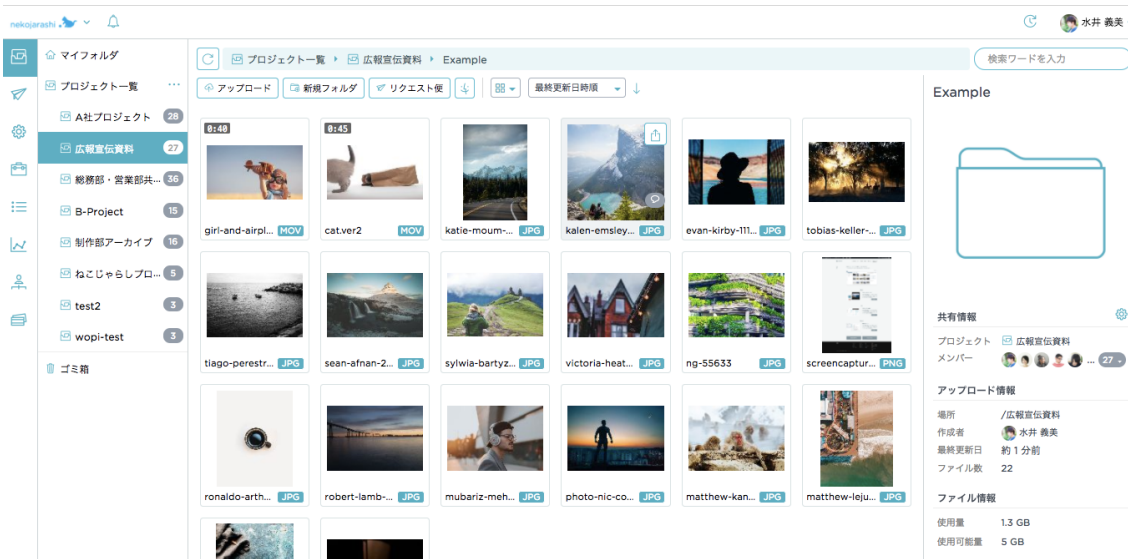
nekojarashi

水井 義美

マイフォルダ
プロジェクト一覧 ...
A社プロジェクト 28
広報宣伝資料 27
総務部・営業部共... 36
B-Project 15
制作部アーカイブ 16
ねこじゃらしプロ... 5
test2 3
wopi-test 3
ゴミ箱

プロジェクト一覧 › 広報宣伝資料 › Example

検索ワードを入力

アップロード
新規フォルダ
リクエスト便
最終更新日時順

0:40
girl-and-airpl... MOV
0:45
cat.ver2 MOV
katie-moum-... JPG
kalen-emsley... JPG
evan-kirby-111... JPG
tobias-keller-... JPG
tiago-perestr... JPG
sean-afnan-2... JPG
sylwia-bartyz... JPG
victoria-heat... JPG
ng-55633 JPG
screencaptur... PNG
ronaldo-arth... JPG
robert-lamb-... JPG
mubariz-meh... JPG
photo-nic-co... JPG
matthew-kan... JPG
matthew-leju... JPG

Example

共有情報
プロジェクト 広報宣伝資料
メンバー ... 27

アップロード情報
場所 /広報宣伝資料
作成者 水井 義美
最終更新日 約 1 分前
ファイル数 22

ファイル情報
使用量 1.3 GB
使用可能量 5 GB